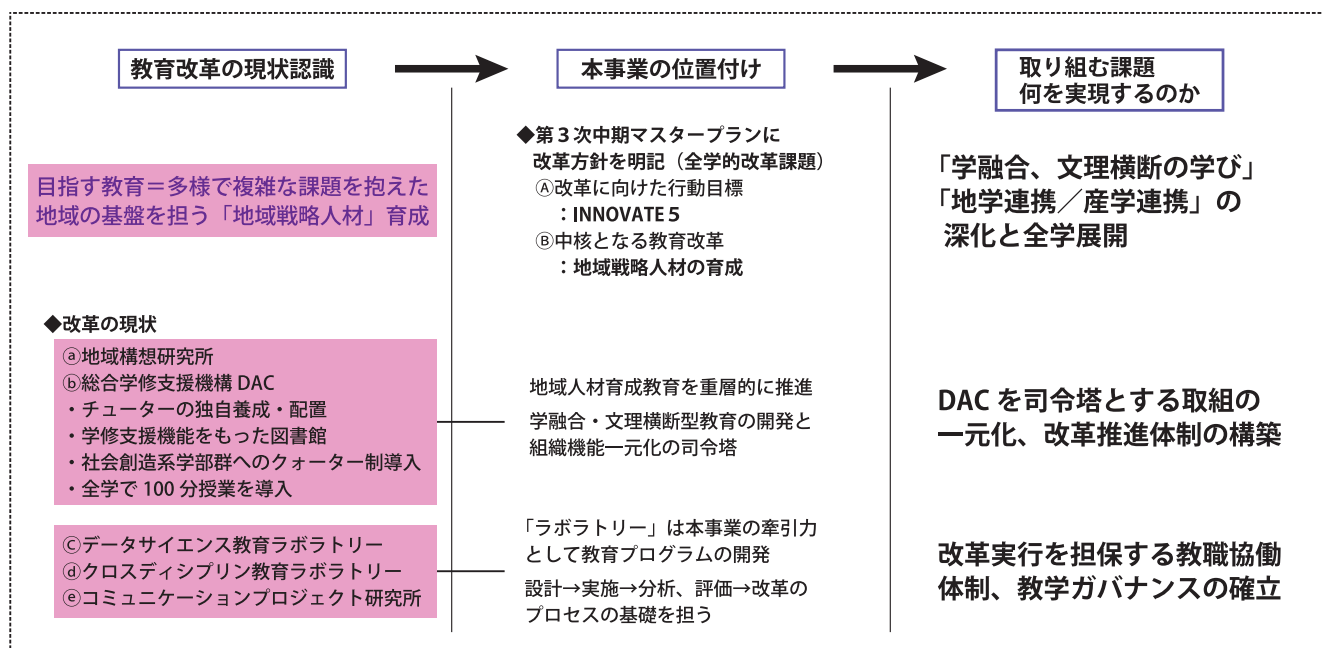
教育改革の現状認識

本事業の位置付け

取り組む課題
何を実現するのか

目指す教育＝多様で複雑な課題を抱えた地域の基盤を担う「地域戦略人材」育成

◆第３次中期マスタープランに
改革方針を明記（全学的改革課題）
Ⓐ改革に向けた行動目標
：INNOVATE 5
Ⓑ中核となる教育改革
：地域戦略人材の育成

「学融合、文理横断の学び」
「地学連携／産学連携」の
深化と全学展開

◆改革の現状
ⓐ地域構想研究所
ⓑ総合学修支援機構 DAC
・チューターの独自養成・配置
・学修支援機能をもった図書館
・社会創造系学部群へのクォーター制導入
・全学で 100 分授業を導入

地域人材育成教育を重層的に推進
学融合・文理横断型教育の開発と組織機能一元化の司令塔

DAC を司令塔とする取組の
一元化、改革推進体制の構築

ⓒデータサイエンス教育ラボラトリー
ⓓクロスディシプリン教育ラボラトリー
ⓔコミュニケーションプロジェクト研究所

「ラボラトリー」は本事業の牽引力として教育プログラムの開発
設計→実施→分析、評価→改革のプロセスの基礎を担う

改革実行を担保する教職協働
体制、教学ガバナンスの確立